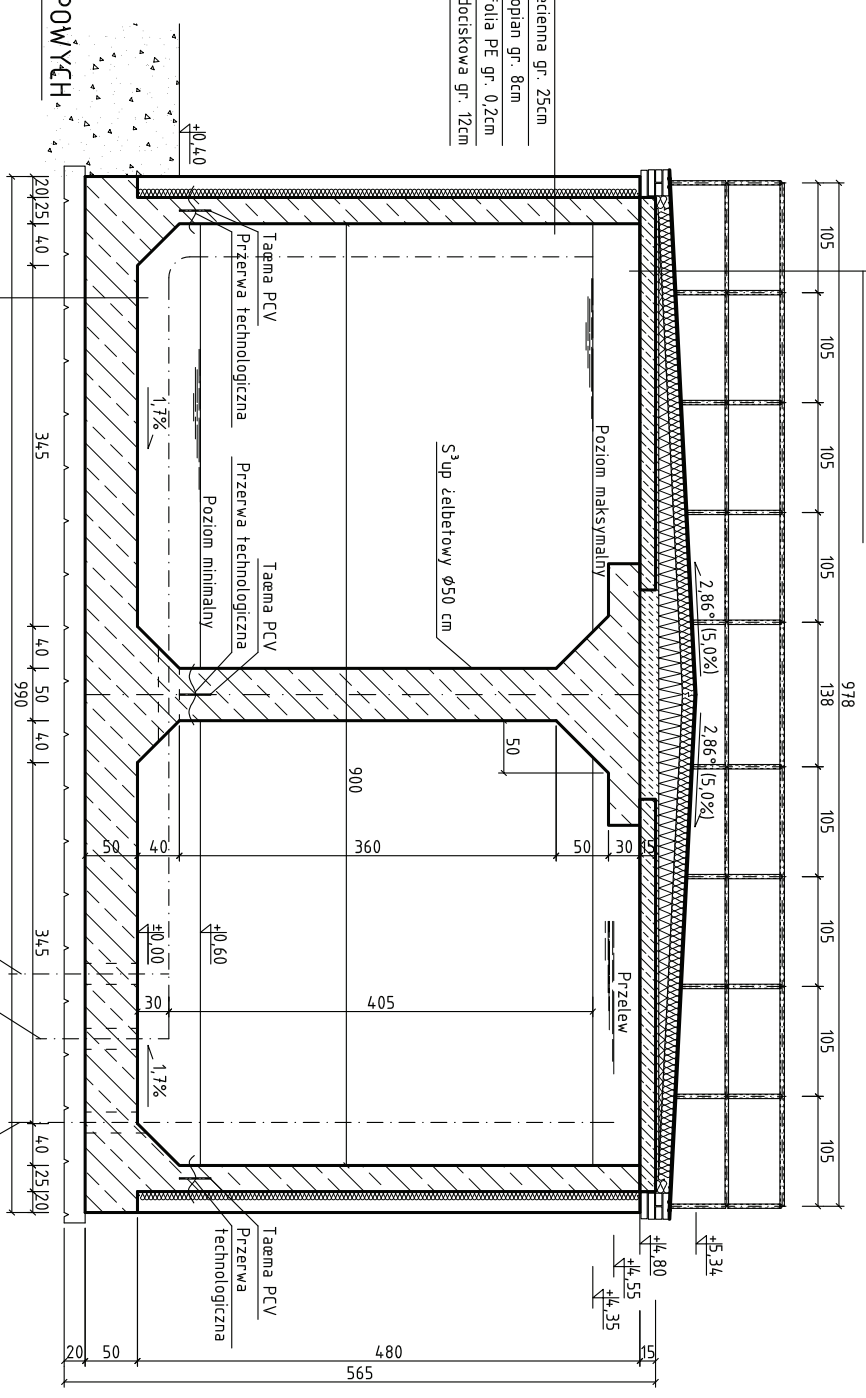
HCYWO
ścienna gr. 25cm
opian gr. 8cm
folia PE gr. 0,2cm
dociskowa gr. 12cm
+0,40
20 25 40
345
40 50 40
990
345
40 25 20
Taśma PCV
Przerwa technologiczna
1,7%
Przerwa technologiczna
Taśma PCV
Poziom minimalny
$S^3$up żelbetowy Ø50 cm
Poziom maksymalny
900
50
50 40
360
50 30 15
+0,00
+0,60
30
405
Przelew
1,7%
Taśma PCV
Przerwa technologiczna
2,86° (5,0%)
2,86° (5,0%)
105
105
105
105
138
978
105
105
105
105
+5,34
+4,80
+4,55
+4,35
20 50
480
15
565